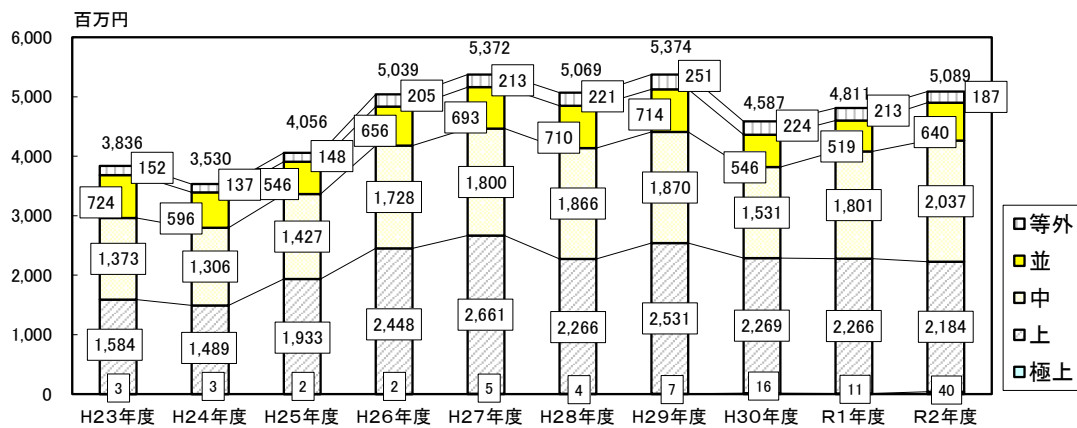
百万円

6,000
5,000
4,000
3,000
2,000
1,000
0

| | H23年度 | H24年度 | H25年度 | H26年度 | H27年度 | H28年度 | H29年度 | H30年度 | R1年度 | R2年度 |
|---|---|---|---|---|---|---|---|---|---|---|
| 合計 | 3,836 | 3,530 | 4,056 | 5,039 | 5,372 | 5,069 | 5,374 | 4,587 | 4,811 | 5,089 |
| 等外 | 152 | 137 | 148 | 205 | 213 | 221 | 251 | 224 | 213 | 187 |
| 並 | 724 | 596 | 546 | 656 | 693 | 710 | 714 | 546 | 519 | 640 |
| 中 | 1,373 | 1,306 | 1,427 | 1,728 | 1,800 | 1,866 | 1,870 | 1,531 | 1,801 | 2,037 |
| 上 | 1,584 | 1,489 | 1,933 | 2,448 | 2,661 | 2,266 | 2,531 | 2,269 | 2,266 | 2,184 |
| 極上 | 3 | 3 | 2 | 2 | 5 | 4 | 7 | 16 | 11 | 40 |

等外
並
中
上
極上